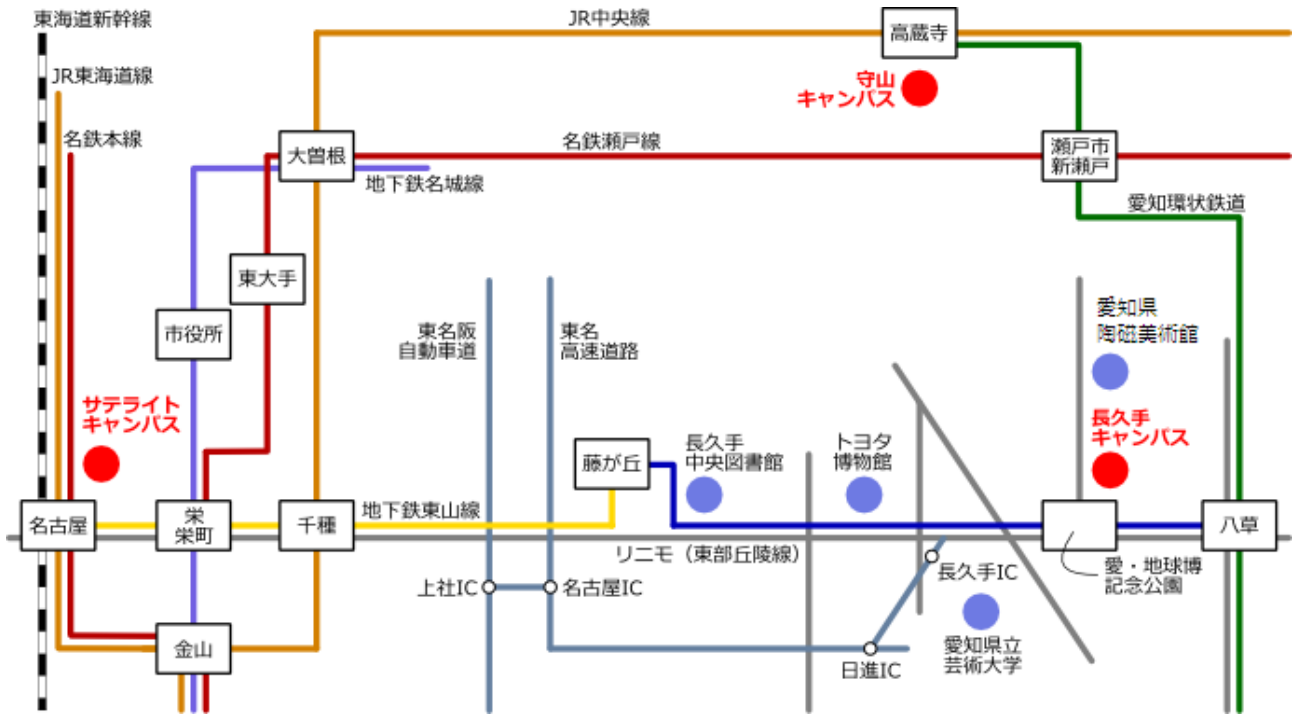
東海道新幹線

JR東海道線

名鉄本線

JR中央線

高蔵寺

守山
キャンパス

大曽根

名鉄瀬戸線

瀬戸市
新瀬戸

地下鉄名城線

愛知環状鉄道

東大手

市役所

東名阪
自動車道

東名
高速道路

愛知県
陶磁美術館

サテライト
キャンパス

長久手
キャンパス

藤が丘

長久手
中央図書館

トヨタ
博物館

名古屋

栄
栄町

千種

地下鉄東山線

八草

リニモ（東部丘陵線）

愛・地球博
記念公園

上社IC

名古屋IC

長久手IC

金山

日進IC

愛知県立
芸術大学